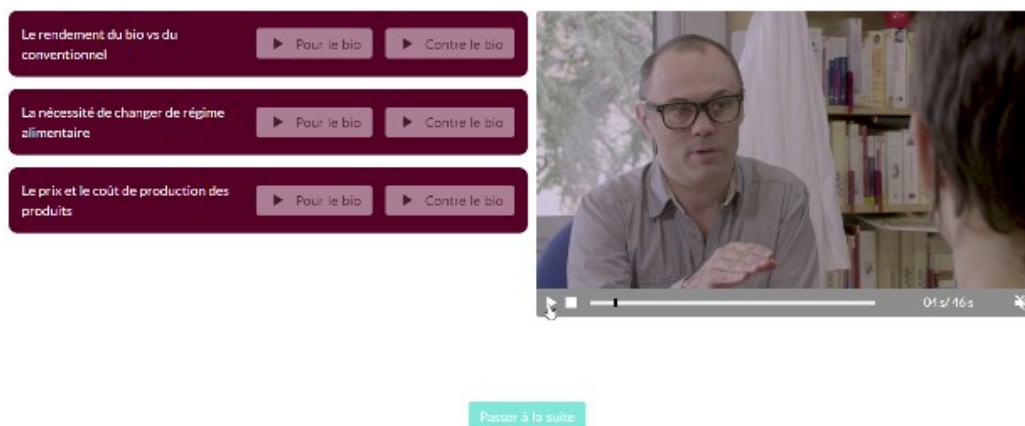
Le rendement du bio vs du conventionnel

▶ Pour le bio

▶ Contre le bio

La nécessité de changer de régime alimentaire

▶ Pour le bio

▶ Contre le bio

Le prix et le coût de production des produits

▶ Pour le bio

▶ Contre le bio

04 s / 46 s

Passer à la suite